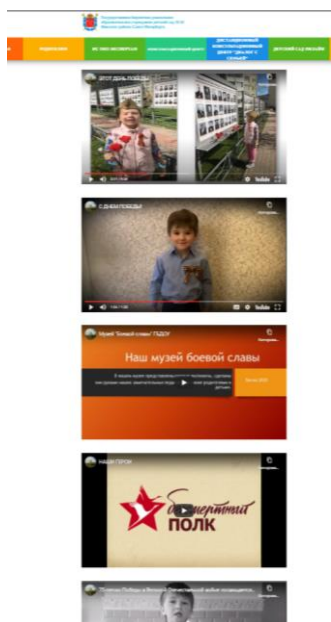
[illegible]

РОДИТЕЛЯМ | ВС ЭМО ЭКСПЕРТЫ | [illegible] | ДИСТАНЦИОННЫЙ КОНСУЛЬТАЦИОННЫЙ ЦЕНТР "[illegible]" | ДЕТСКИЙ САД ОНЛАЙН

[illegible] ДЕНЬ ПОБЕДЫ

С ДНЕМ ПОБЕДЫ!

Музей "Боевой славы" ГБДОУ

Наш музей боевой славы

Бессмертный ПОЛК

НАШИ ГЕРОИ

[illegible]